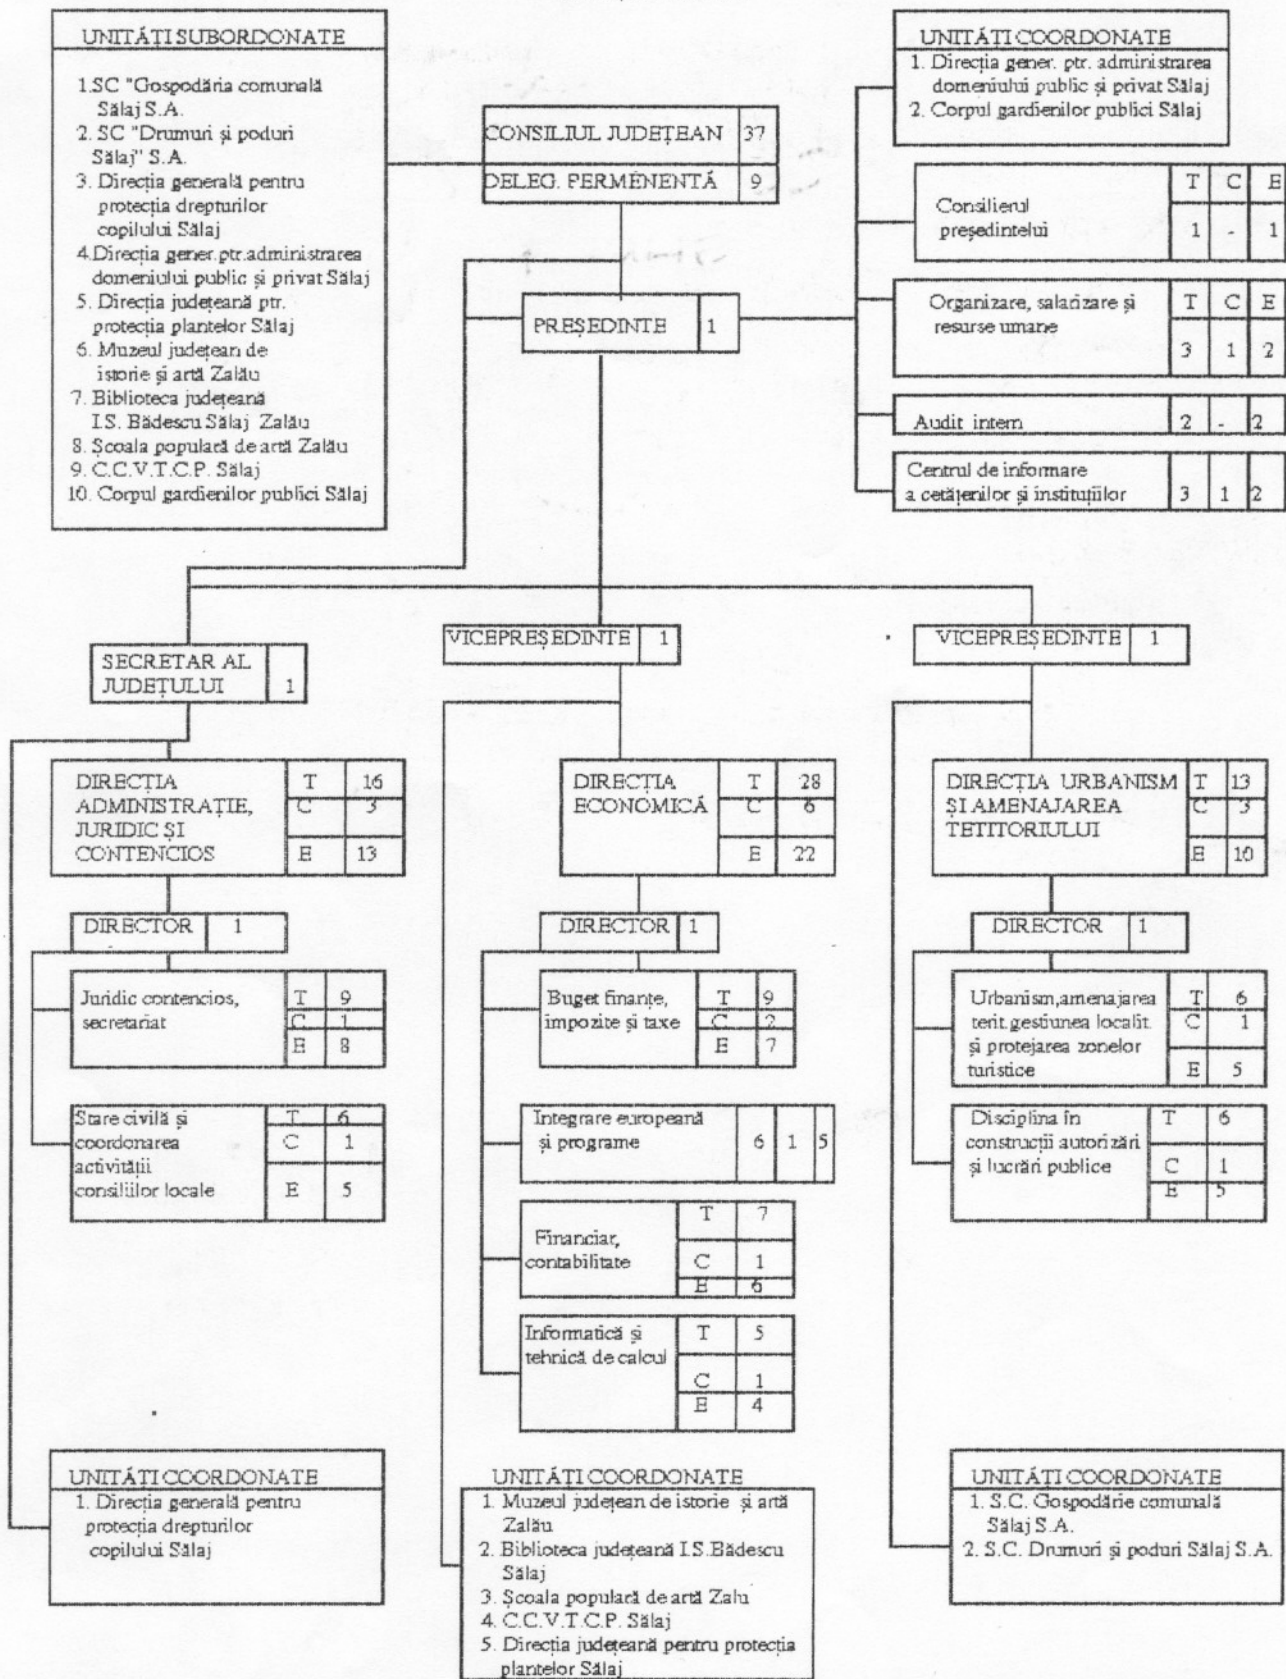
UNITĂȚI SUBORDONATE

1.SC "Gospodăria comunală Sălaj S.A.
2. SC "Drumuri și poduri Sălaj" S.A.
3. Direcția generală pentru protecția drepturilor copilului Sălaj
4.Direcția gener.ptr.administrarea domeniului public și privat Sălaj
5. Direcția județeană ptr. protecția plantelor Sălaj
6. Muzeul județean de istorie și artă Zalău
7. Biblioteca județeană I.S. Bădescu Sălaj Zalău
8. Școala populară de artă Zalău
9. C.C.V.T.C.P. Sălaj
10. Corpul gardienilor publici Sălaj

| CONSILIUL JUDEȚEAN | 37 |
|---|---|
| DELEG. PERMENENTĂ | 9 |

UNITĂȚI COORDONATE
1. Direcția gener. ptr. administrarea domeniului public și privat Sălaj
2. Corpul gardienilor publici Sălaj

| | T | C | E |
|---|---|---|---|
| Consilierul președintelui | 1 | - | 1 |
| Organizare, salarizare și resurse umane | 3 | 1 | 2 |
| Audit intern | 2 | - | 2 |
| Centrul de informare a cetățenilor și instituțiilor | 3 | 1 | 2 |

PREȘEDINTE 1

SECRETAR AL JUDEȚULUI 1

VICEPREȘEDINTE 1

VICEPREȘEDINTE 1

DIRECȚIA ADMINISTRAȚIE, JURIDIC ȘI CONTENCIOS T 16 C 3 E 13

DIRECTOR 1

Juridic contencios, secretariat T 9 C 1 E 8

Stare civilă și coordonarea activității consiliilor locale T 6 C 1 E 5

DIRECȚIA ECONOMICĂ T 28 C 6 E 22

DIRECTOR 1

Buget finanțe, impozite și taxe T 9 C 2 E 7

Integrare europeană și programe 6 1 5

Financiar, contabilitate T 7 C 1 E 6

Informatică și tehnică de calcul T 5 C 1 E 4

DIRECȚIA URBANISM ȘI AMENAJAREA TETITORIULUI T 13 C 3 E 10

DIRECTOR 1

Urbanism,amenajarea terit.gestiunea localit. și protejarea zonelor turistice T 6 C 1 E 5

Disciplina în construcții autorizări și lucrări publice T 6 C 1 E 5

UNITĂȚI COORDONATE
1. Direcția generală pentru protecția drepturilor copilului Sălaj

UNITĂȚI COORDONATE
1. Muzeul județean de istorie și artă Zalău
2. Biblioteca județeană I.S.Bădescu Sălaj
3. Școala populară de artă Zalu
4. C.C.V.T.C.P. Sălaj
5. Direcția județeană pentru protecția plantelor Sălaj

UNITĂȚI COORDONATE
1. S.C. Gospodărie comunală Sălaj S.A.
2. S.C. Drumuri și poduri Sălaj S.A.